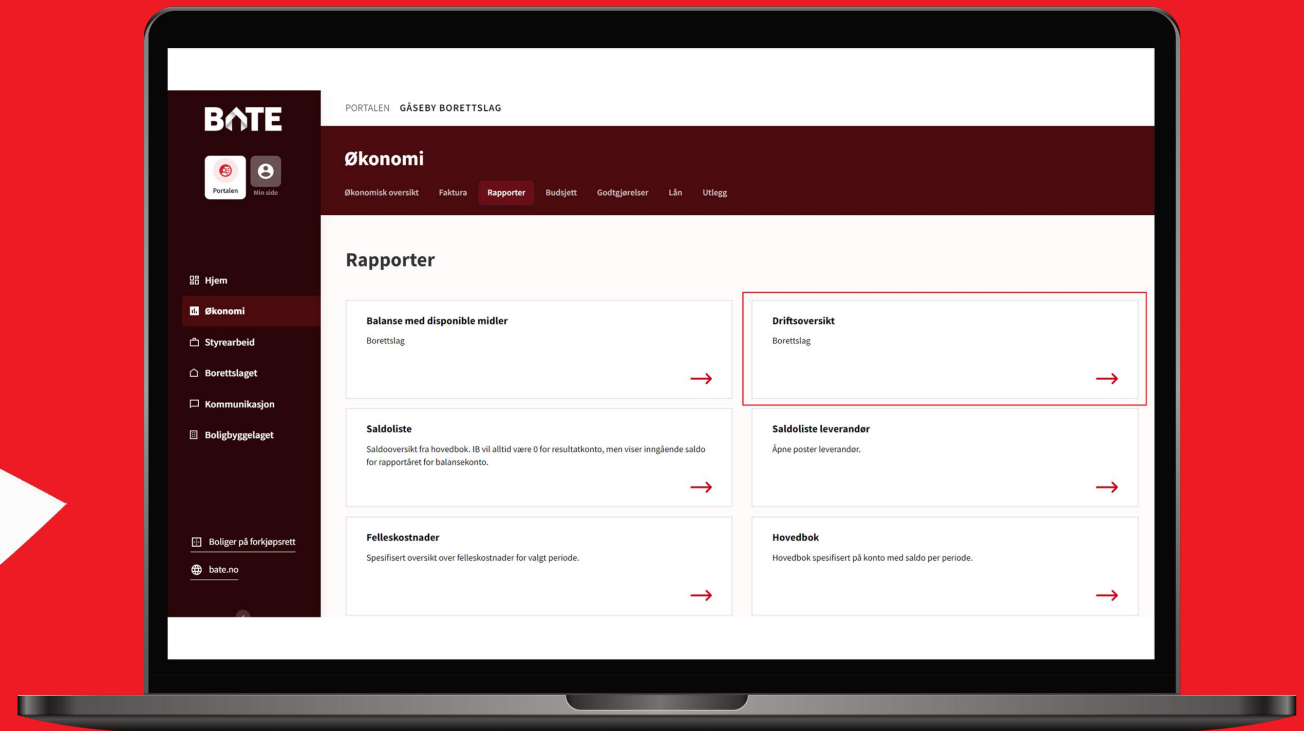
BATE

Portalen
Min side

Hjem
Økonomi
Styrearbeid
Borettslaget
Kommunikasjon
Boligbyggelaget

Boliger på forkjøpsrett
bate.no

PORTALEN GÅSEBY BORETTSLAG

Økonomi

Økonomisk oversikt Faktura Rapporter Budsjett Godtgjørelser Lån Utlegg

Rapporter

Balanse med disponible midler
Borettslag
→

Driftsoversikt
Borettslag
→

Saldoliste
Saldooversikt fra hovedbok. IB vil alltid være 0 for resultatkonto, men viser inngående saldo for rapportåret for balansekonto.
→

Saldoliste leverandør
Åpne poster leverandør.
→

Felleskostnader
Spesifisert oversikt over felleskostnader for valgt periode.
→

Hovedbok
Hovedbok spesifisert på konto med saldo per periode.
→